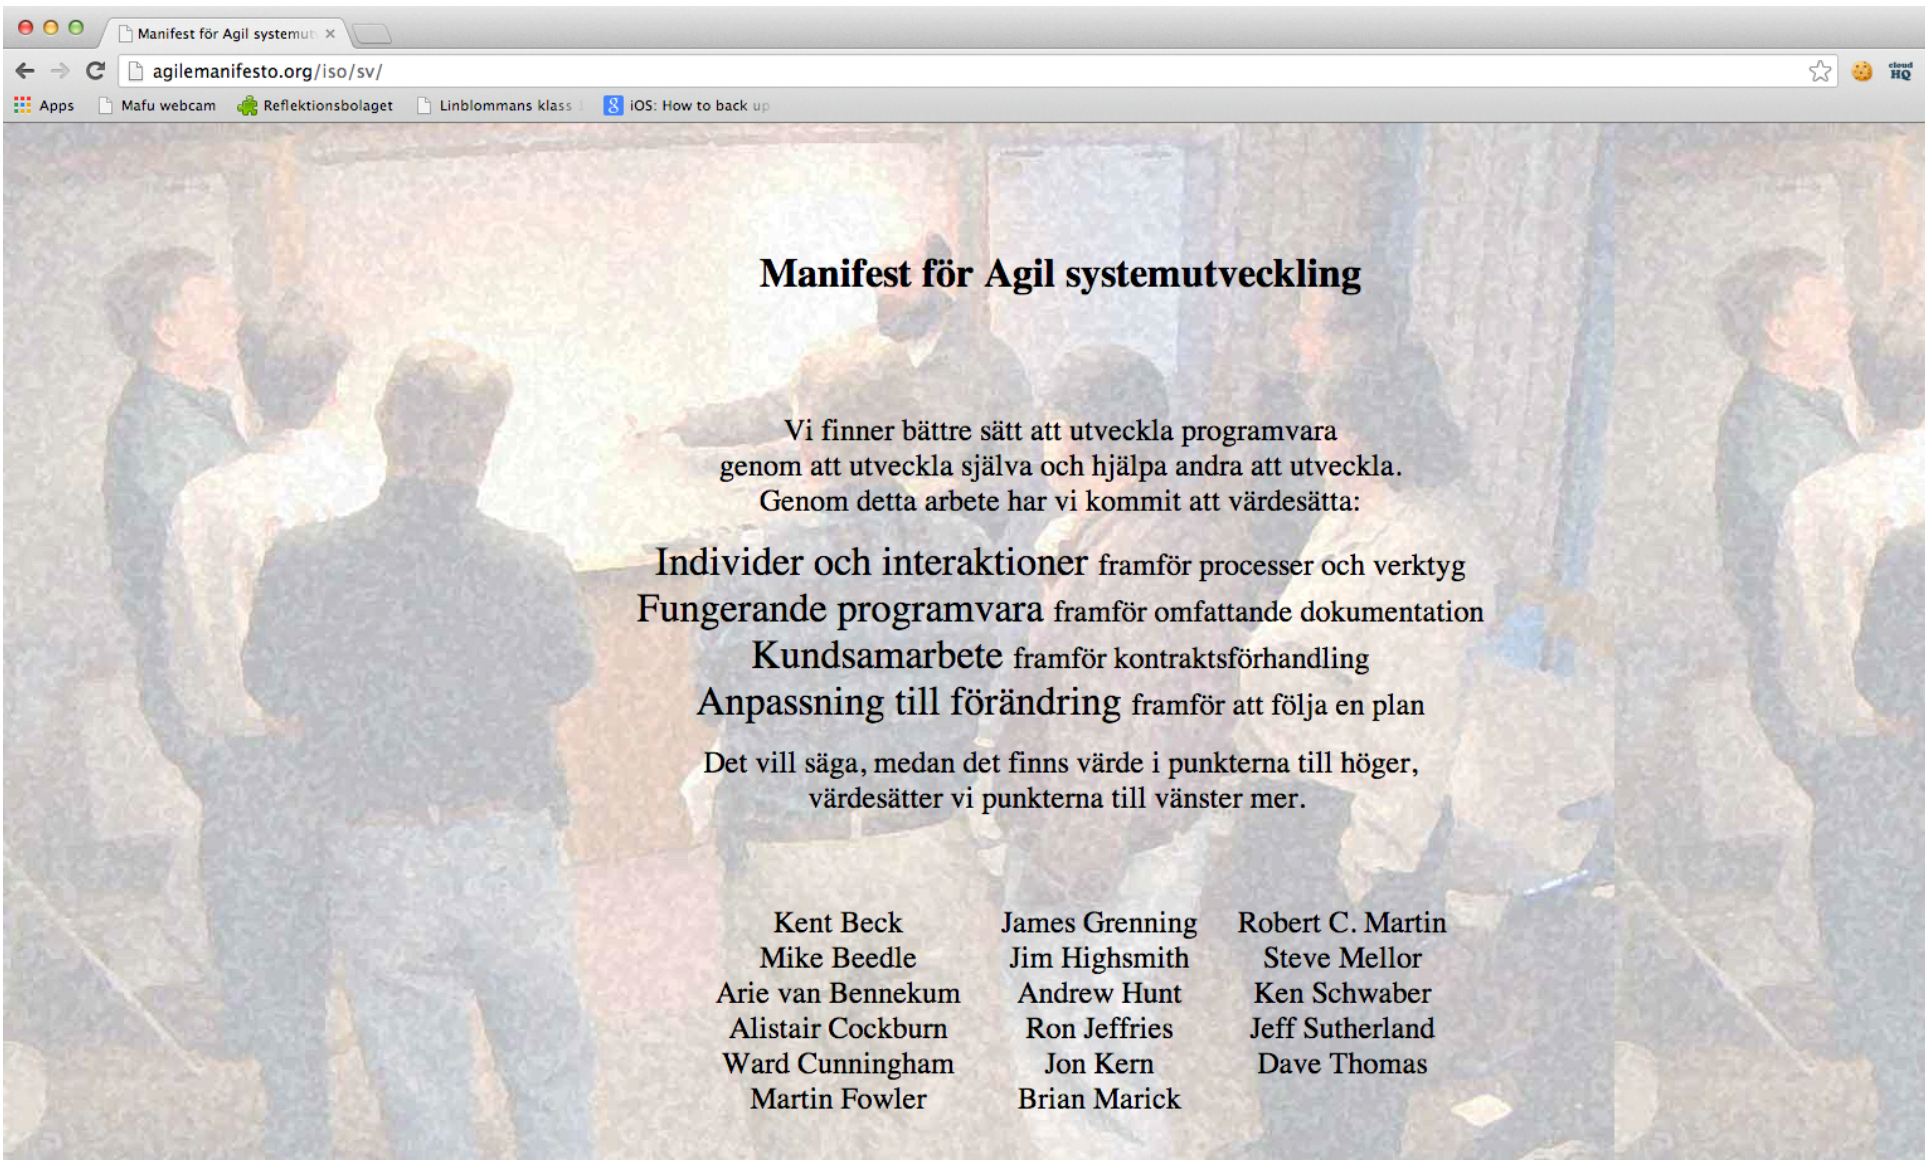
Manifest för Agil systemut ×

agilemanifesto.org/iso/sv/

Apps Mafu webcam Reflektionsbolaget Linblommans klass iOS: How to back up

Manifest för Agil systemutveckling

Vi finner bättre sätt att utveckla programvara genom att utveckla själva och hjälpa andra att utveckla. Genom detta arbete har vi kommit att värdesätta:

Individer och interaktioner framför processer och verktyg
Fungerande programvara framför omfattande dokumentation
Kundsamarbete framför kontraktsförhandling
Anpassning till förändring framför att följa en plan

Det vill säga, medan det finns värde i punkterna till höger, värdesätter vi punkterna till vänster mer.

Kent Beck
Mike Beedle
Arie van Bennekum
Alistair Cockburn
Ward Cunningham
Martin Fowler

James Grenning
Jim Highsmith
Andrew Hunt
Ron Jeffries
Jon Kern
Brian Marick

Robert C. Martin
Steve Mellor
Ken Schwaber
Jeff Sutherland
Dave Thomas